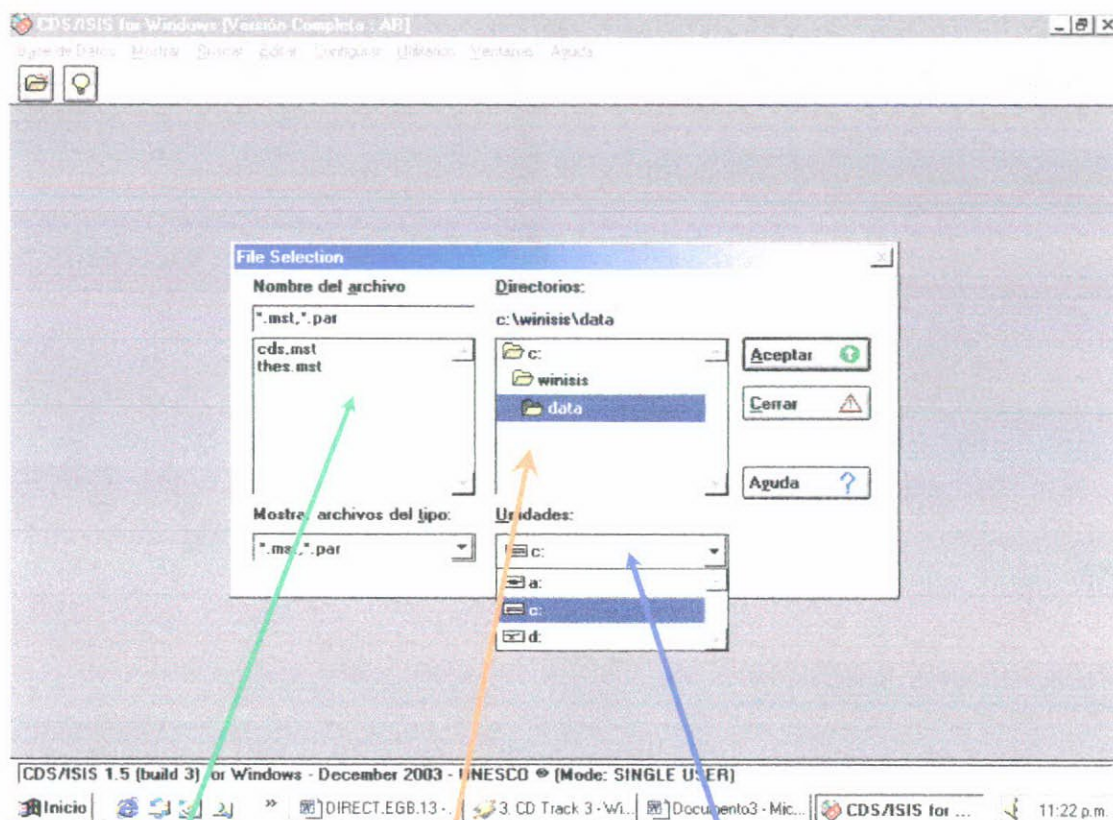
CDS/ISIS for Windows [Versión Completa : AR]

Base de Datos Mostrar Buscar Editar Configurar Utilitarios Ventanas Ayuda

File Selection

Nombre del archivo

*.mst,*.par

cds.mst
thes.mst

Mostrar archivos del tipo:

*.mst,*.par

Directorios:

c:\winisis\data

c:
winisis
data

Unidades:

c:
a:
c:
d:

Aceptar

Cerrar

Aguda

CDS/ISIS 1.5 (build 3) for Windows - December 2003 - UNESCO © (Mode: SINGLE USER)

Inicio » DIRECT.EGB.13-... 3. CD Track 3 - Wi... Documento3 - Mic... CDS/ISIS for ... 11:22 p.m.